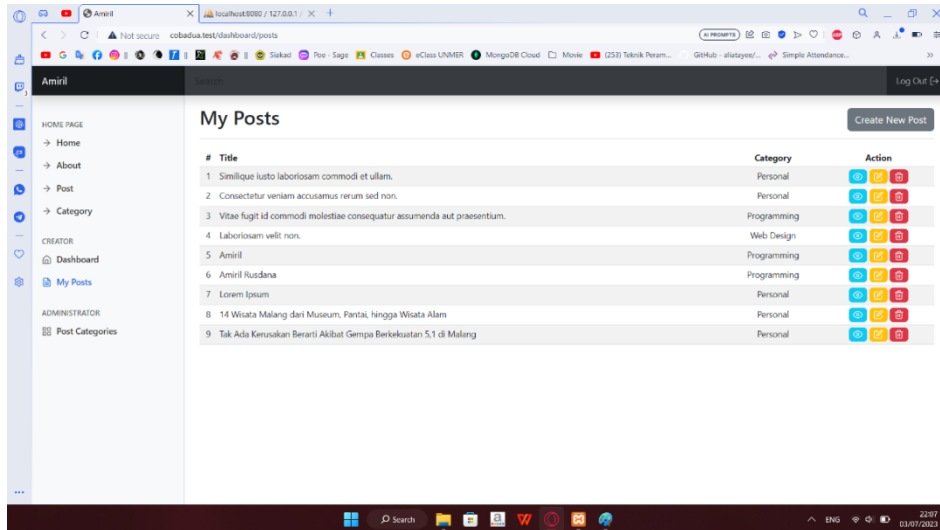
Amiril
localhost:8080 / 127.0.0.1 /
Not secure cobadua.test/dashboard/posts
AI PROMPTS
Siakad Poe - Sage Classes eClass UNMER MongoDB Cloud Movie (253) Teknik Peram... GitHub - aliatayee/... Simple Attendance...

Amiril
Search
Log Out

HOME PAGE
Home
About
Post
Category

CREATOR
Dashboard
My Posts

ADMINISTRATOR
Post Categories

My Posts
Create New Post

| # | Title | Category | Action |
|---|---|---|---|
| 1 | Similique iusto laboriosam commodi et ullam. | Personal | |
| 2 | Consectetur veniam accusamus rerum sed non. | Personal | |
| 3 | Vitae fugit id commodi molestiae consequatur assumenda aut praesentium. | Programming | |
| 4 | Laboriosam velit non. | Web Design | |
| 5 | Amiril | Programming | |
| 6 | Amiril Rusdana | Programming | |
| 7 | Lorem Ipsum | Personal | |
| 8 | 14 Wisata Malang dari Museum, Pantai, hingga Wisata Alam | Personal | |
| 9 | Tak Ada Kerusakan Berarti Akibat Gempa Berkekuatan 5,1 di Malang | Personal | |

Search
ENG
22:07
03/07/2023